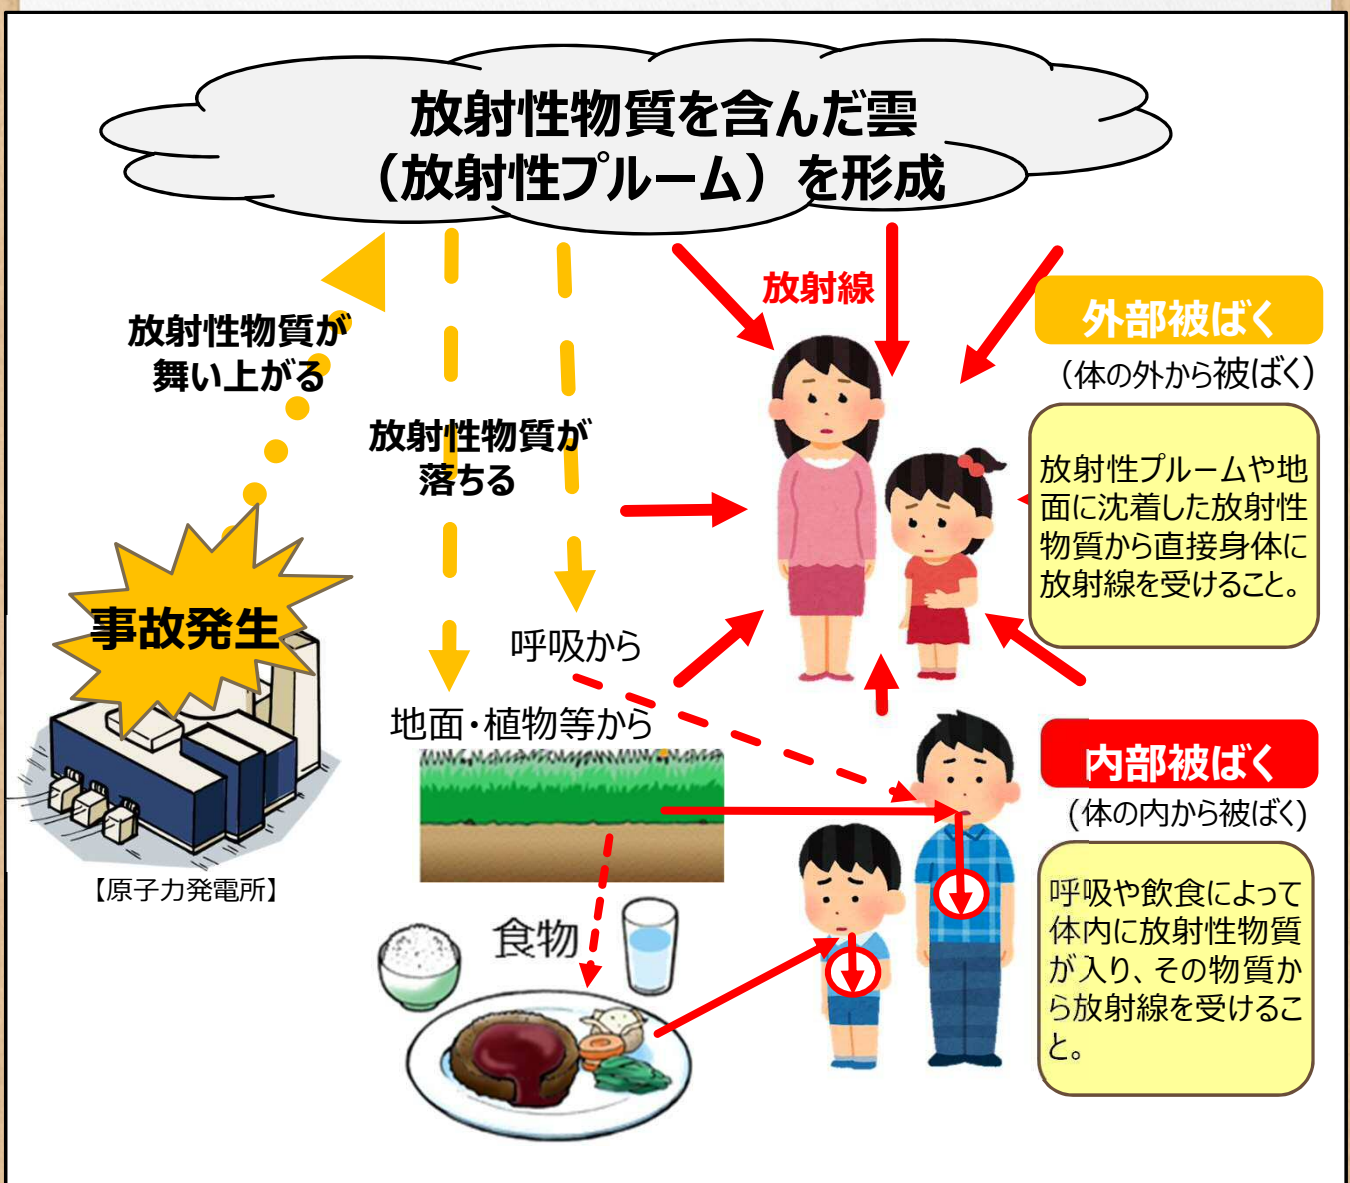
放射性物質を含んだ雲
（放射性プルーム）を形成

放射性物質が
舞い上がる

放射性物質が
落ちる

放射線

外部被ばく
（体の外から被ばく）

放射性プルームや地面に沈着した放射性物質から直接身体に放射線を受けること。

事故発生

【原子力発電所】

呼吸から

地面・植物等から

内部被ばく
（体の内から被ばく）

呼吸や飲食によって体内に放射性物質が入り、その物質から放射線を受けること。

食物